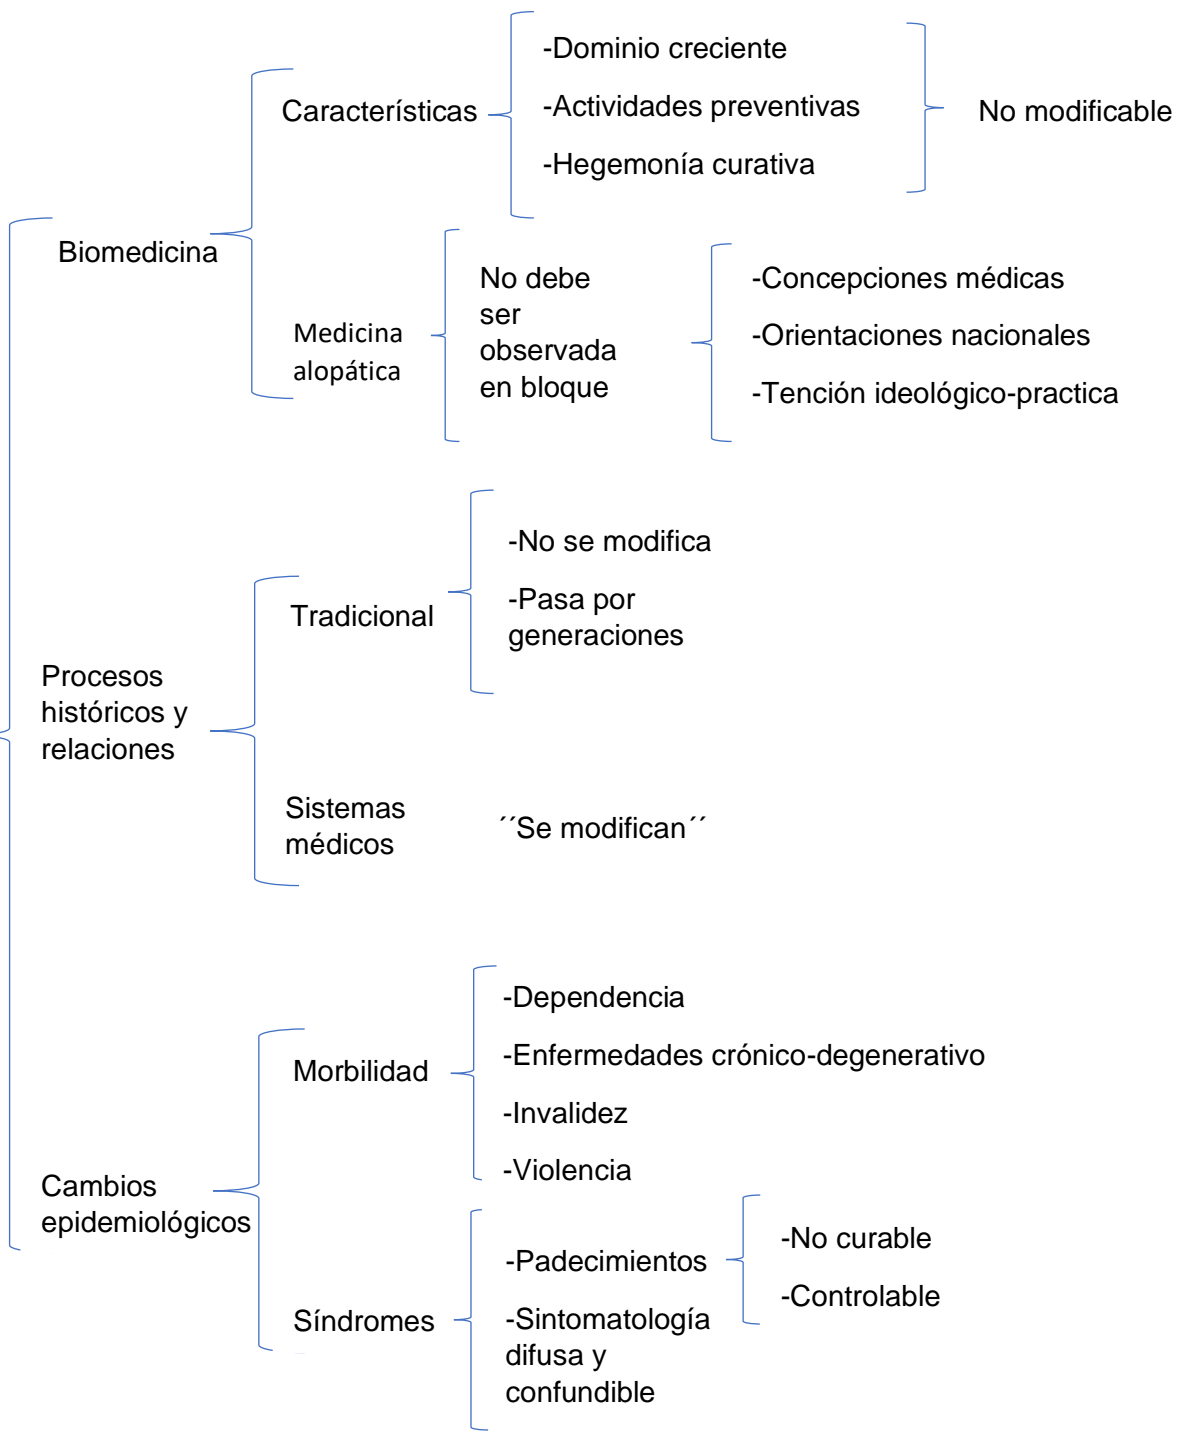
Biomedicina

Características

-Dominio creciente

-Actividades preventivas

-Hegemonía curativa

No modificable

Medicina alopática

No debe ser observada en bloque

-Concepciones médicas

-Orientaciones nacionales

-Tención ideológico-practica

Procesos históricos y relaciones

Tradicional

-No se modifica

-Pasa por generaciones

Sistemas médicos

´´Se modifican´´

Cambios epidemiológicos

Morbilidad

-Dependencia

-Enfermedades crónico-degenerativo

-Invalidez

-Violencia

Síndromes

-Padecimientos

-No curable

-Controlable

-Sintomatología difusa y confundible